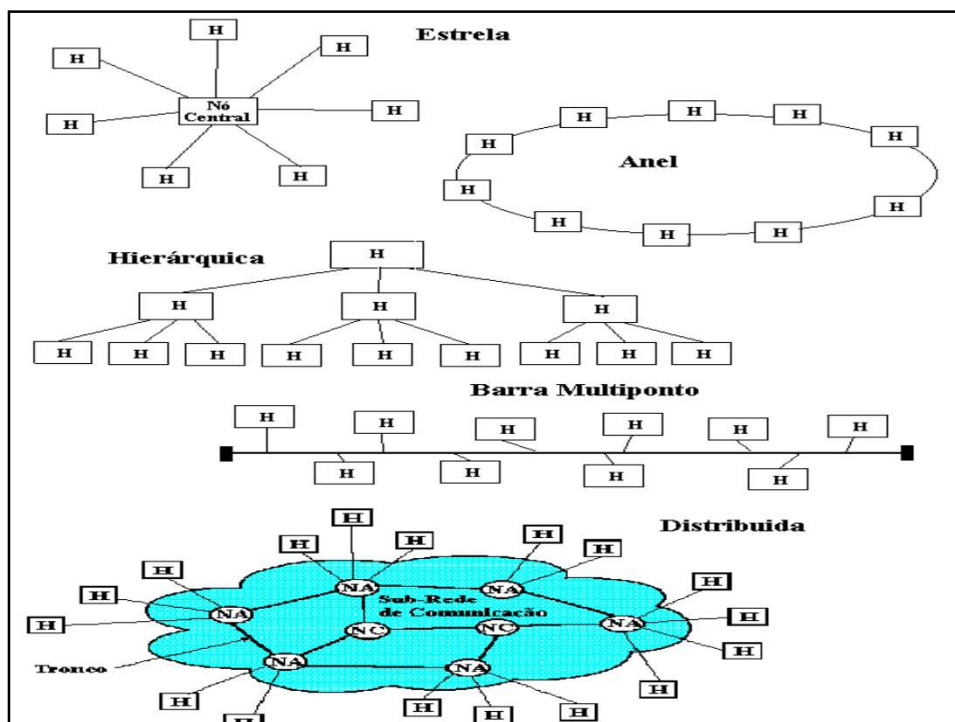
Estrela

H
H
H
H
Nó Central
H
H
H
H

Anel

H H H H H H H H H H H

Hierárquica

H
H H H
H H H H H H H H H

Barra Multiponto

H H H H H H
H H H H

Distribuida

H H H H H H H H H H H H H H H H H H
NA NA NA NA NA NA
NC NC
Sub-Rede de Comunicação
Tronco